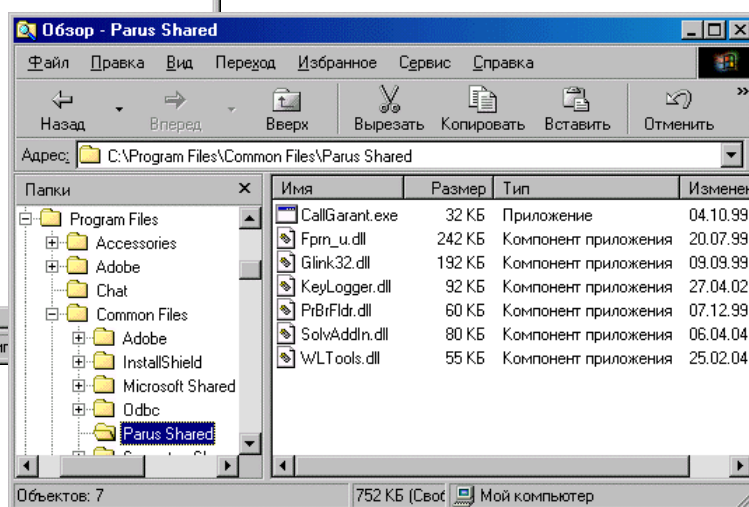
Обзор - Parus Shared

Файл Правка Вид Переход Избранное Сервис Справка

Назад Вперед Вверх Вырезать Копировать Вставить Отменить

Адрес: C:\Program Files\Common Files\Parus Shared

Папки ×

Program Files
Accessories
Adobe
Chat
Common Files
Adobe
InstallShield
Microsoft Shared
Odbc
Parus Shared
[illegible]

| Имя | Размер | Тип | Изменен |
|---|---|---|---|
| CallGarant.exe | 32 КБ | Приложение | 04.10.99 |
| Fprn_u.dll | 242 КБ | Компонент приложения | 20.07.99 |
| Glink32.dll | 192 КБ | Компонент приложения | 09.09.99 |
| KeyLogger.dll | 92 КБ | Компонент приложения | 27.04.02 |
| PrBrFldr.dll | 60 КБ | Компонент приложения | 07.12.99 |
| SolvAddIn.dll | 80 КБ | Компонент приложения | 06.04.04 |
| WLTools.dll | 55 КБ | Компонент приложения | 25.02.04 |

Объектов: 7 752 КБ (Своб Мой компьютер